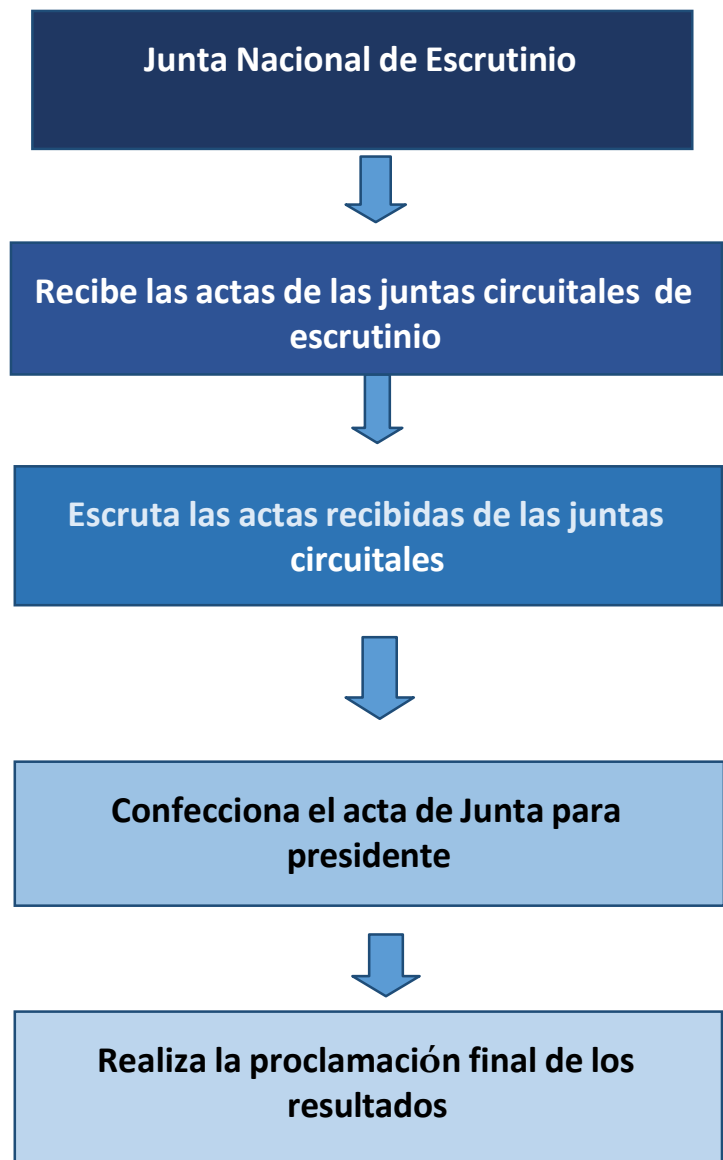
Junta Nacional de Escrutinio

Recibe las actas de las juntas circuitales de escrutinio

Escruta las actas recibidas de las juntas circuitales

Confecciona el acta de Junta para presidente

Realiza la proclamación final de los resultados